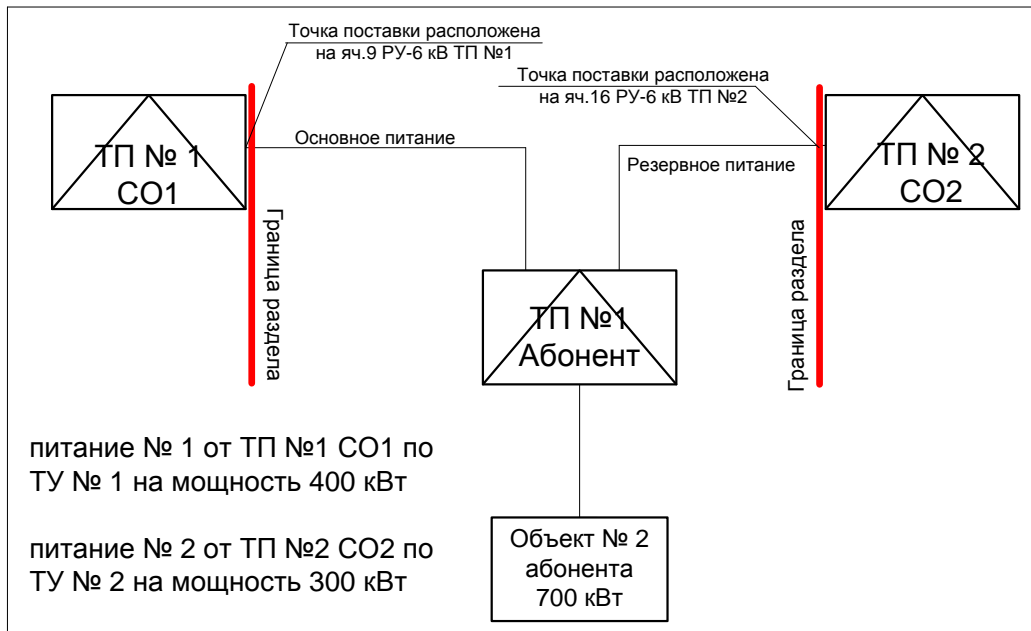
Точка поставки расположена
на яч.9 РУ-6 кВ ТП №1

Точка поставки расположена
на яч.16 РУ-6 кВ ТП №2

ТП № 1
СО1

Основное питание

Резервное питание

ТП № 2
СО2

Граница раздела

Граница раздела

ТП №1
Абонент

питание № 1 от ТП №1 СО1 по ТУ № 1 на мощность 400 кВт

питание № 2 от ТП №2 СО2 по ТУ № 2 на мощность 300 кВт

Объект № 2
абонента
700 кВт